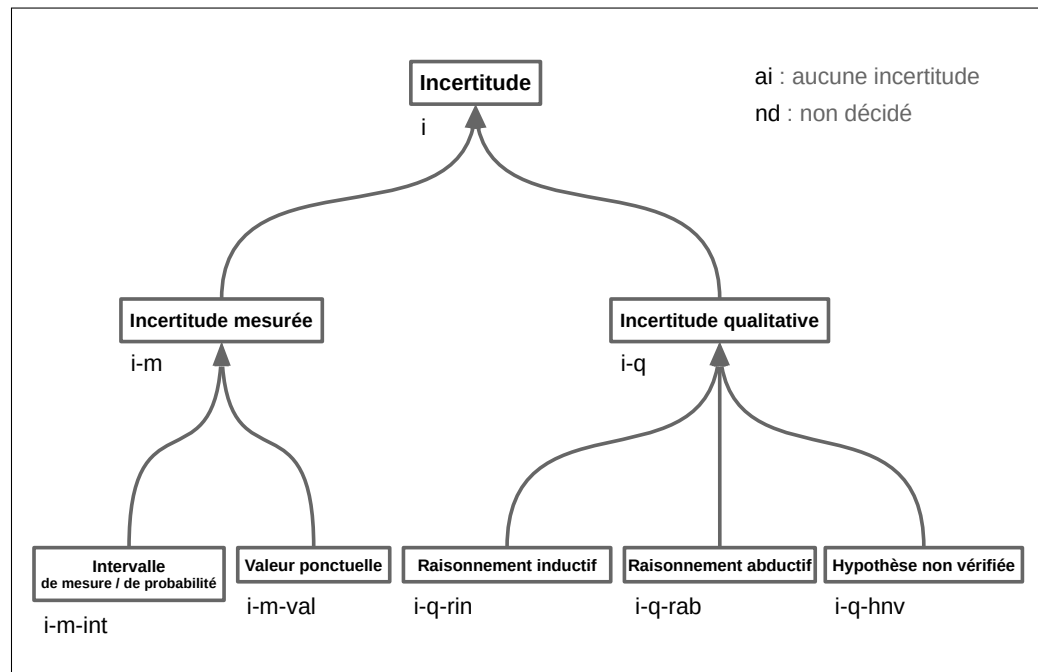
ai : aucune incertitude
nd : non décidé

Incertitude
i

Incertitude mesurée
i-m

Incertitude qualitative
i-q

Intervalle de mesure / de probabilité
i-m-int

Valeur ponctuelle
i-m-val

Raisonnement inductif
i-q-rin

Raisonnement abductif
i-q-rab

Hypothèse non vérifiée
i-q-hnv